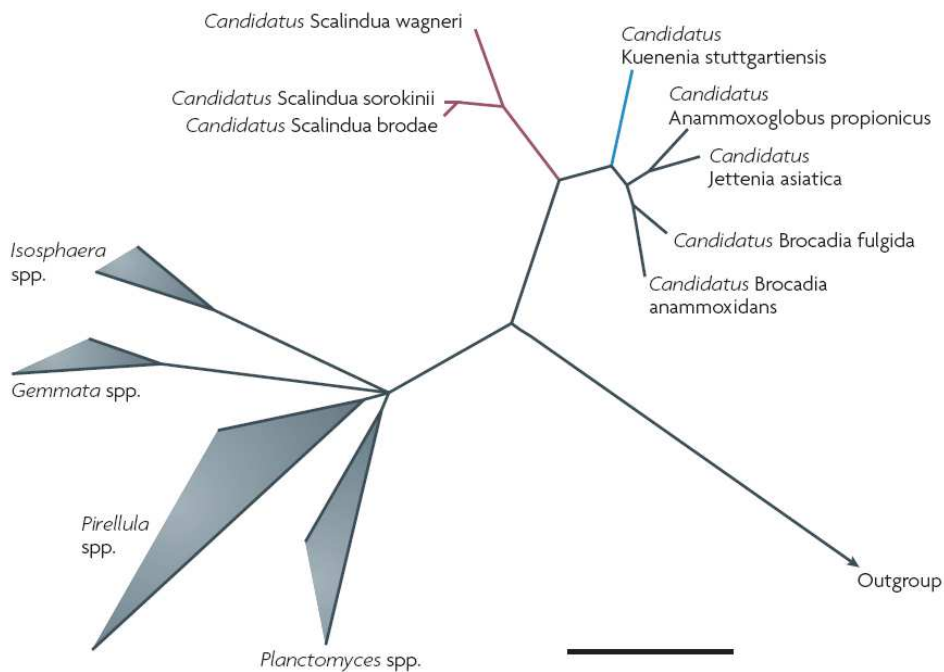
Candidatus Scalindua wagneri

Candidatus Kuenenia stuttgartiensis

Candidatus Scalindua sorokinii
Candidatus Scalindua brodae

Candidatus Anammoxoglobus propionicus

Candidatus Jettenia asiatica

Candidatus Brocadia fulgida

Candidatus Brocadia anammoxidans

Isosphaera spp.

Gemmata spp.

Pirellula spp.

Planctomyces spp.

Outgroup